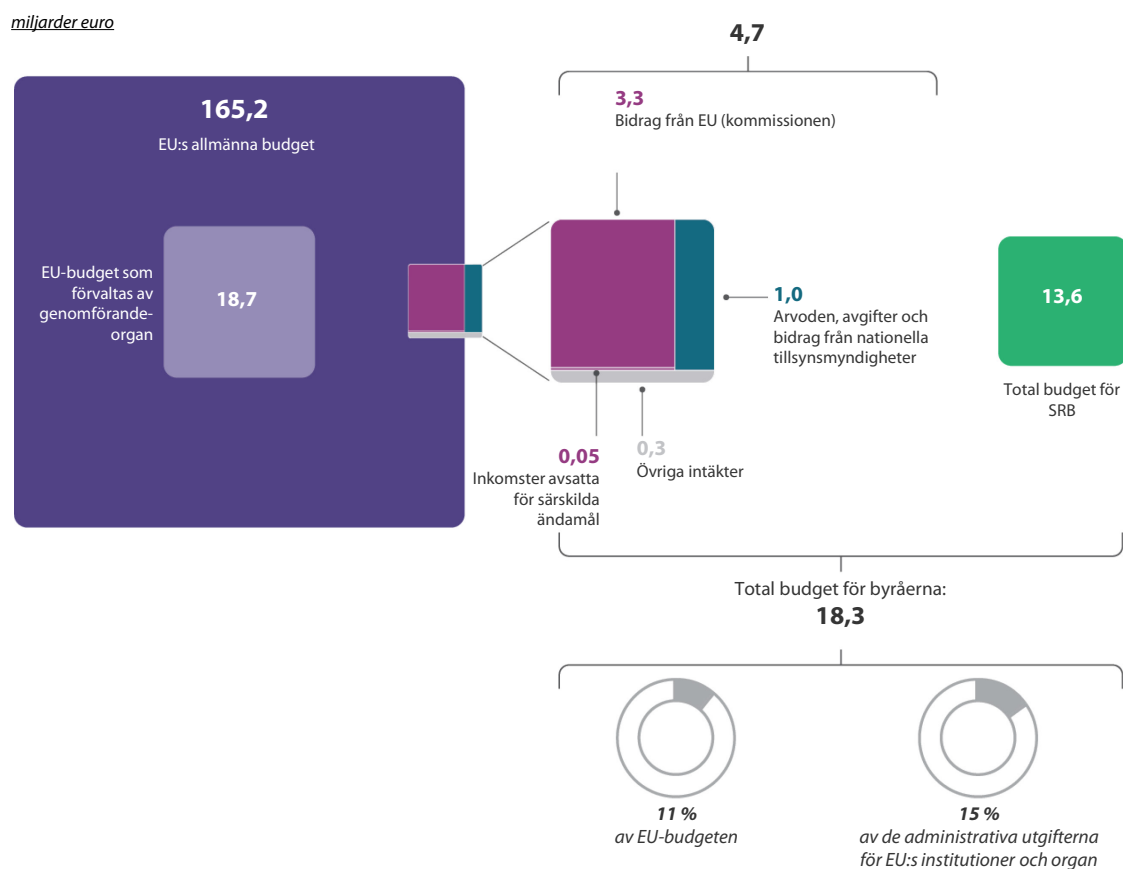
miljarder euro

4,7

165,2
EU:s allmänna budget

3,3
Bidrag från EU (kommissionen)

EU-budget som förvaltas av genomförandeorgan

18,7

1,0
Arvoden, avgifter och bidrag från nationella tillsynsmyndigheter

13,6

Total budget för SRB

0,05
Inkomster avsatta för särskilda ändamål

0,3
Övriga intäkter

Total budget för byråerna:
18,3

11 %
av EU-budgeten

15 %
av de administrativa utgifterna för EU:s institutioner och organ